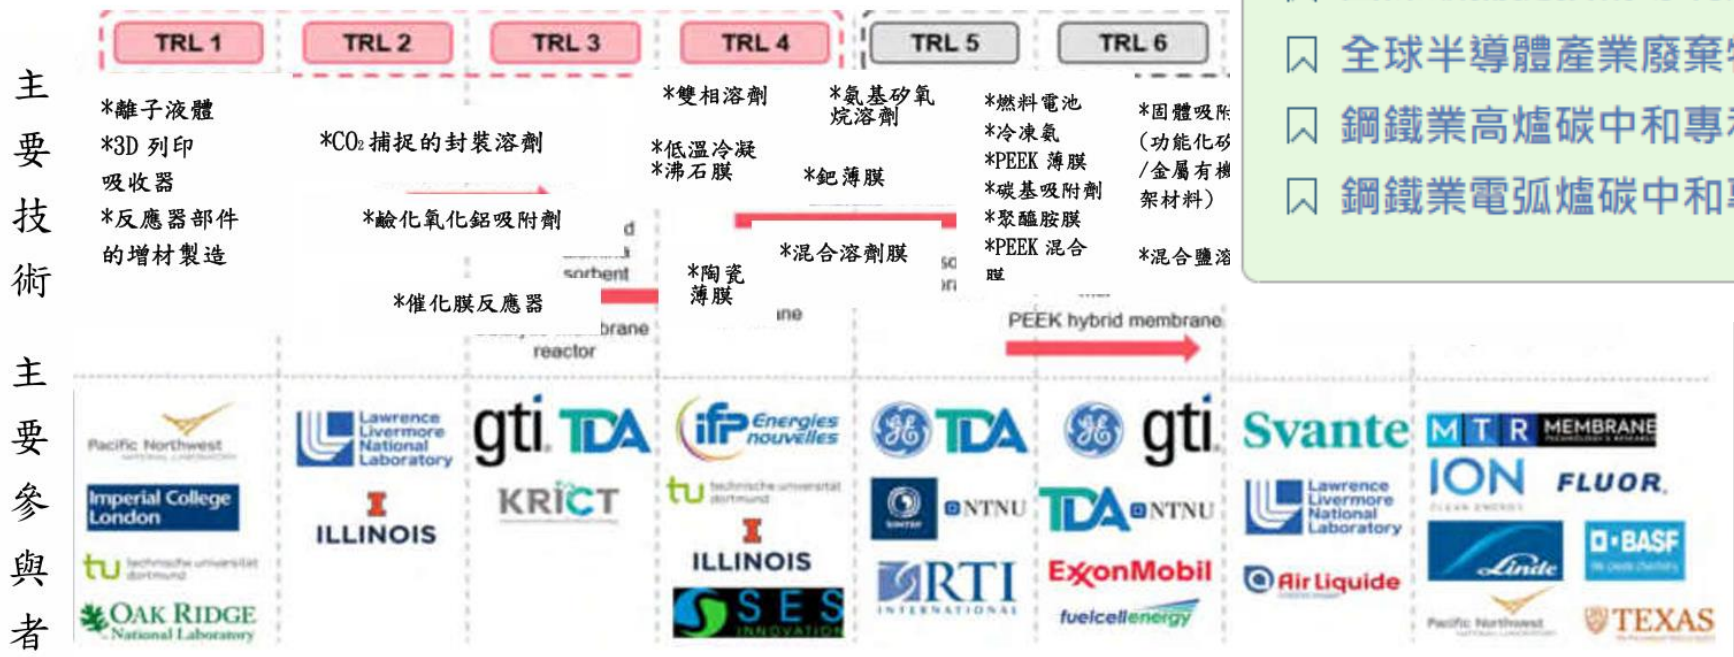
主要技術

TRL 1 TRL 2 TRL 3 TRL 4 TRL 5 TRL 6

*離子液體
*3D 列印吸收器
*反應器部件的增材製造

*$CO_2$ 捕捉的封裝溶劑

*鹼化氧化鋁吸附劑

*催化膜反應器

sorbent
brane
reactor

*雙相溶劑

*低溫冷凝
*沸石膜

*陶瓷薄膜

*氨基矽氧烷溶劑

*鈀薄膜

*混合溶劑膜

ine

*燃料電池
*冷凍氨
*PEEK 薄膜
*碳基吸附劑
*聚醯胺膜
*PEEK 混合膜

PEEK hybrid membrane

*固體吸附(功能化矽/金屬有機架材料)

*混合鹽溶

全球半導體產業廢棄
鋼鐵業高爐碳中和專
鋼鐵業電弧爐碳中和

主要參與者

Pacific Northwest
Imperial College London
tu technische universität dortmund
OAK RIDGE National Laboratory
Lawrence Livermore National Laboratory
ILLINOIS
gti
TDA
KRICT
IFP Energies nouvelles
tu technische universität dortmund
ILLINOIS
SES INNOVATION
GE
TDA
NTNU
RTI INTERNATIONAL
GE
gti
TDA
NTNU
ExxonMobil
fuelcellenergy
Svante
Lawrence Livermore National Laboratory
Air Liquide
MTR MEMBRANE
ION
FLUOR
Linde
BASF
Pacific Northwest
TEXAS